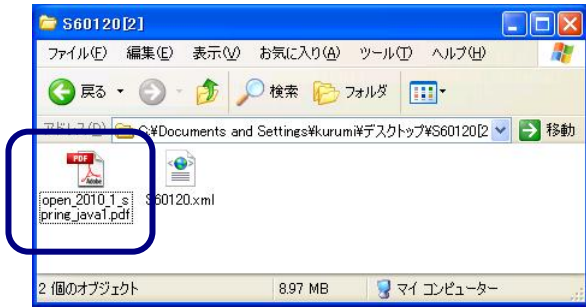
S60120[2]

ファイル(F) 編集(E) 表示(V) お気に入り(A) ツール(T) ヘルプ(H)

戻る 検索 フォルダ

アドレス(D) C:¥Documents and Settings¥kurumi¥デスクトップ¥S60120[2 移動

PDF
Adobe
open_2010_1_spring_java1.pdf

S60120.xml

2 個のオブジェクト 8.97 MB マイ コンピューター